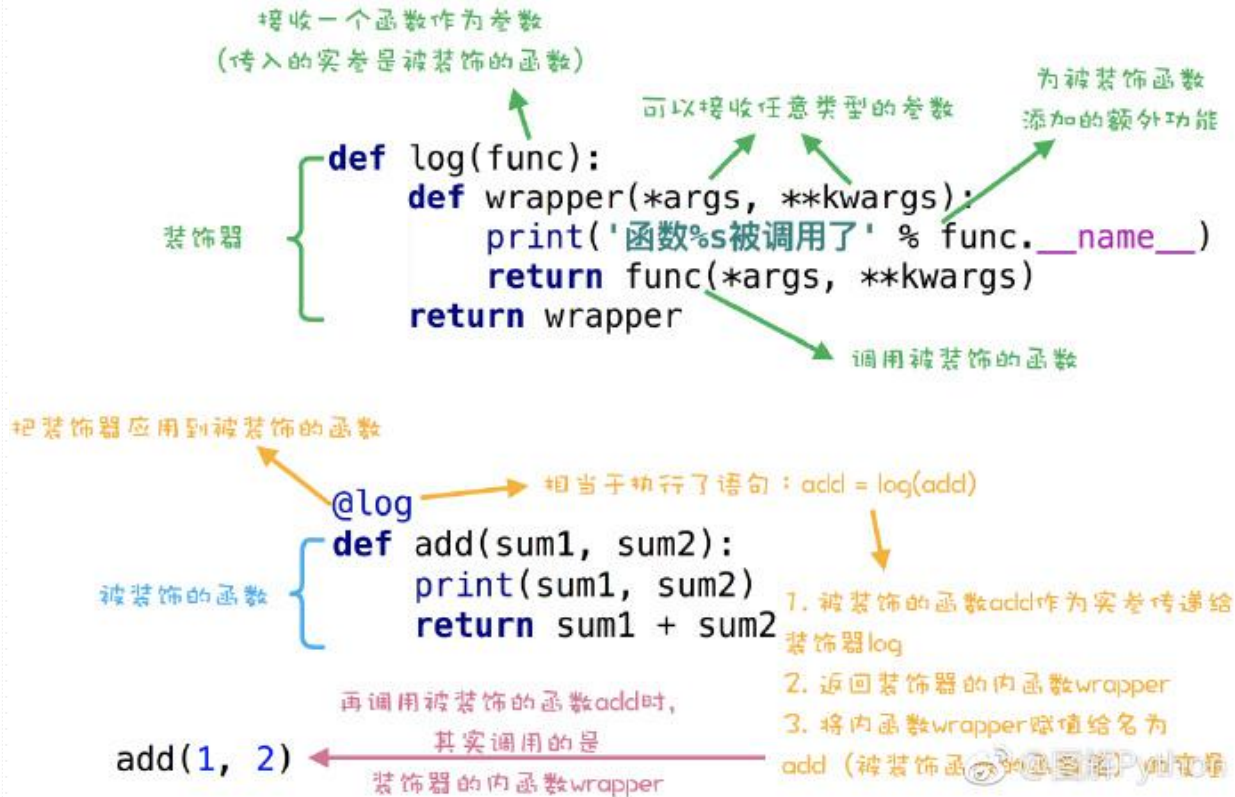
接收一个函数作为参数
(传入的实参是被装饰的函数)

可以接收任意类型的参数

为被装饰函数
添加的额外功能

装饰器

def log(func):
    def wrapper(*args, **kwargs):
        print('函数%s被调用了' % func.__name__)
        return func(*args, **kwargs)
    return wrapper

调用被装饰的函数

把装饰器应用到被装饰的函数

@log

相当于执行了语句：add = log(add)

被装饰的函数

def add(sum1, sum2):
    print(sum1, sum2)
    return sum1 + sum2

1. 被装饰的函数add作为实参传递给装饰器log
2. 返回装饰器的内函数wrapper
3. 将内函数wrapper赋值给名为add（被装饰函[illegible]

再调用被装饰的函数add时，
其实调用的是
装饰器的内函数wrapper

add(1, 2)

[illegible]Python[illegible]